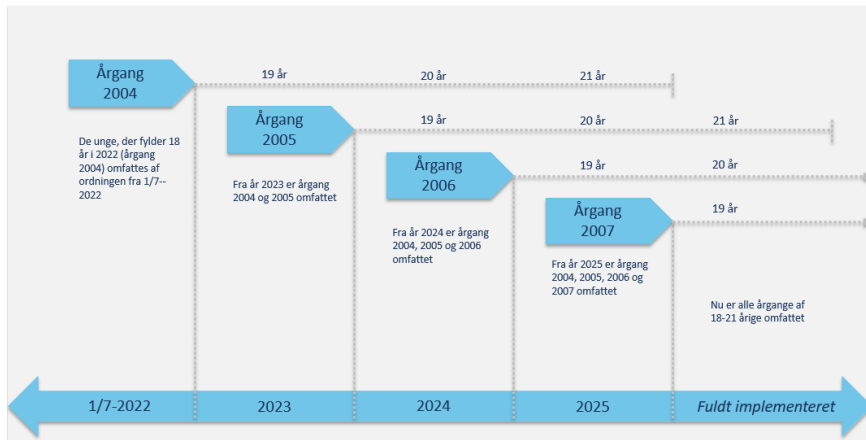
Årgang 2004

19 år

20 år

21 år

De unge, der fylder 18 år i 2022 (årgang 2004) omfattes af ordningen fra 1/7-- 2022

Årgang 2005

19 år

20 år

21 år

Fra år 2023 er årgang 2004 og 2005 omfattet

Årgang 2006

19 år

20 år

Fra år 2024 er årgang 2004, 2005 og 2006 omfattet

Årgang 2007

19 år

Fra år 2025 er årgang 2004, 2005, 2006 og 2007 omfattet

Nu er alle årgange af 18-21 årige omfattet

1/7-2022

2023

2024

2025

Fuldt implementeret